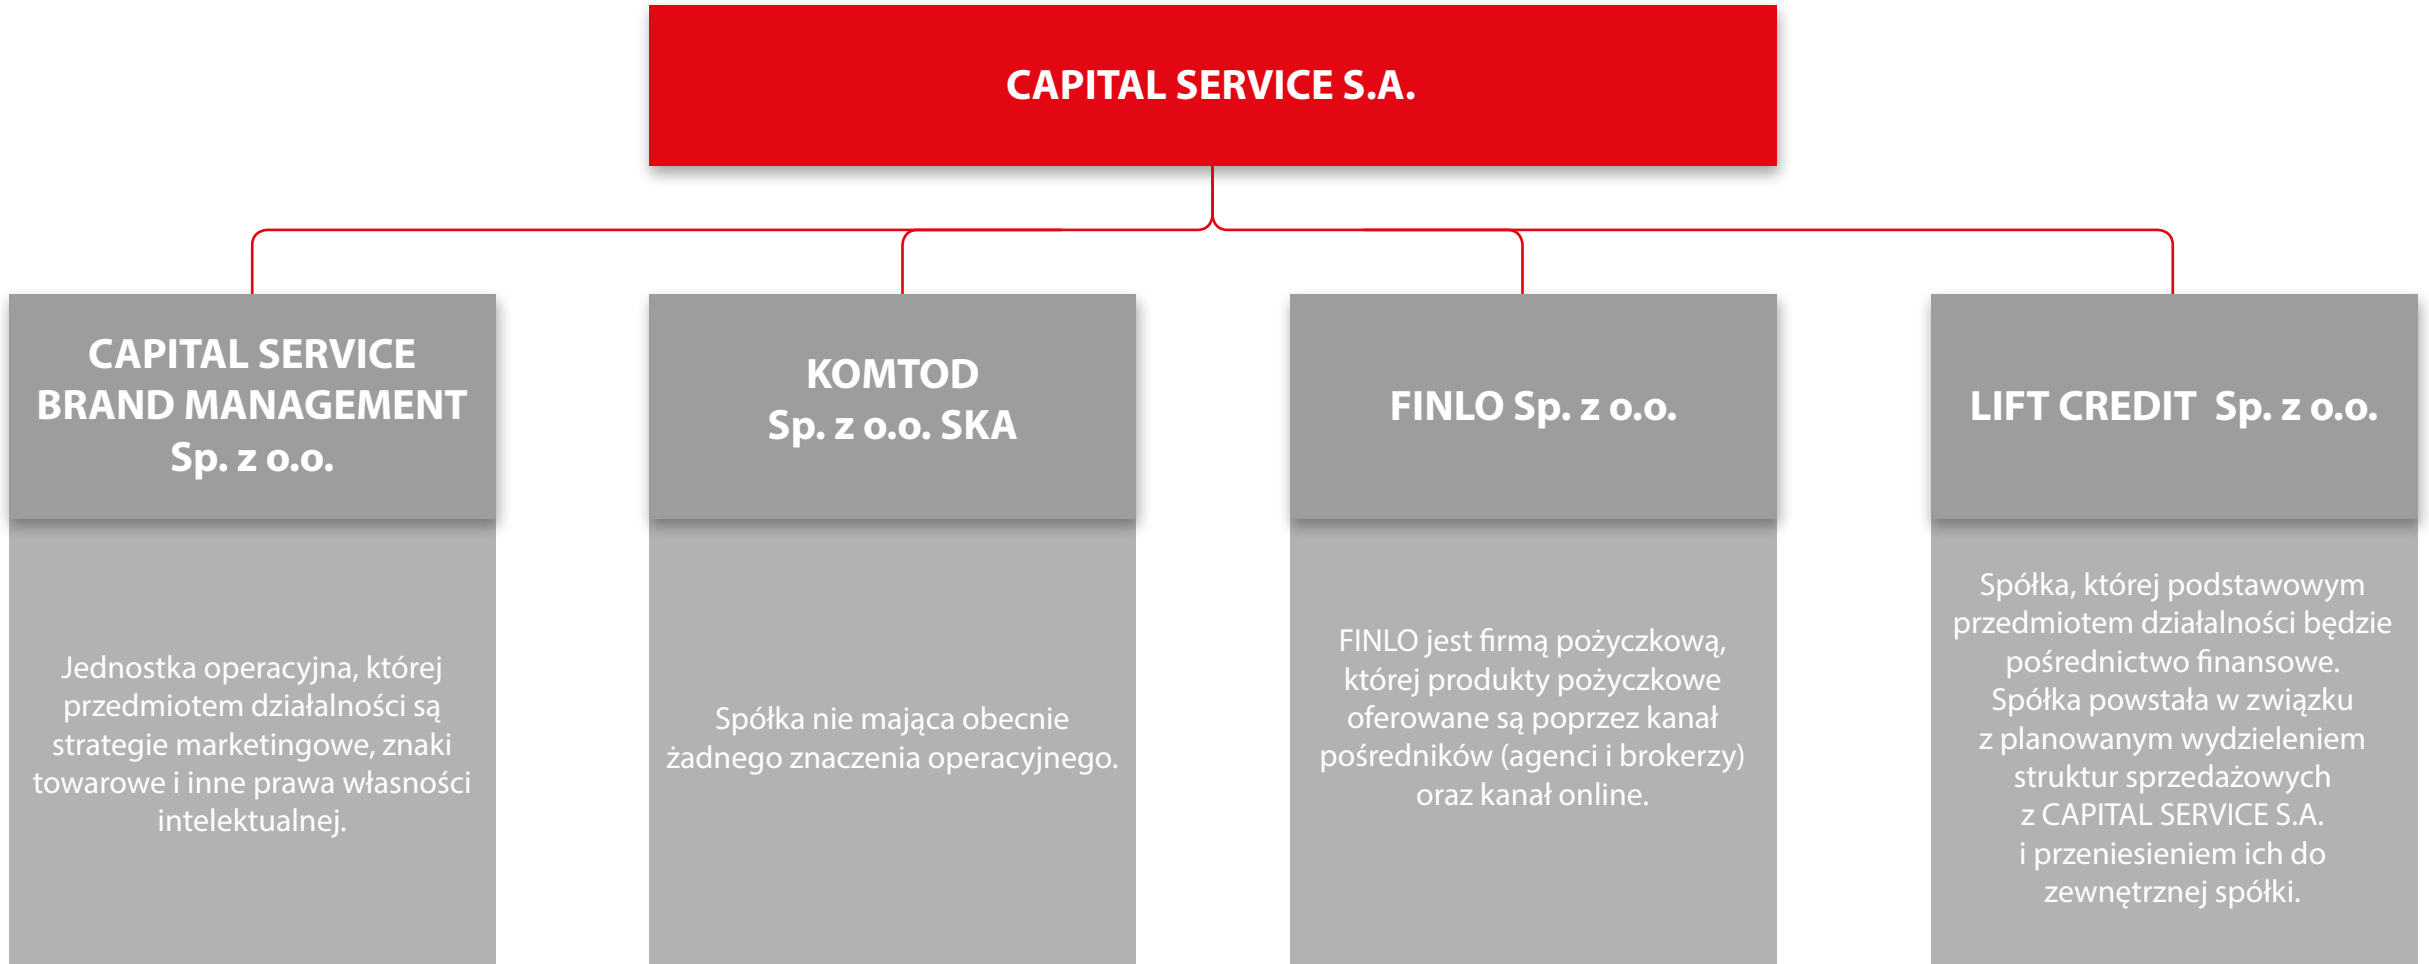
CAPITAL SERVICE S.A.

CAPITAL SERVICE BRAND MANAGEMENT Sp. z o.o.

Jednostka operacyjna, której przedmiotem działalności są strategie marketingowe, znaki towarowe i inne prawa własności intelektualnej.

KOMTOD Sp. z o.o. SKA

Spółka nie mająca obecnie żadnego znaczenia operacyjnego.

FINLO Sp. z o.o.

FINLO jest firmą pożyczkową, której produkty pożyczkowe oferowane są poprzez kanał pośredników (agenci i brokerzy) oraz kanał online.

LIFT CREDIT Sp. z o.o.

Spółka, której podstawowym przedmiotem działalności będzie pośrednictwo finansowe. Spółka powstała w związku z planowanym wydzieleniem struktur sprzedażowych z CAPITAL SERVICE S.A. i przeniesieniem ich do zewnętrznej spółki.